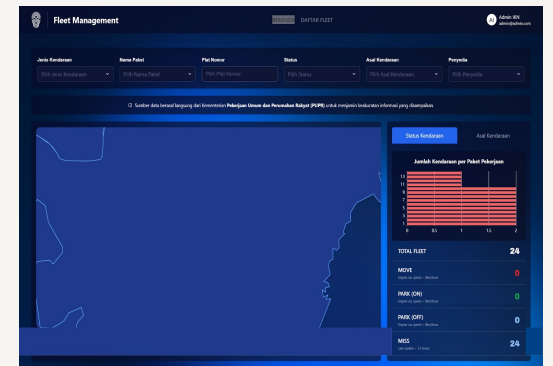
Fleet Management

BERANDA DAFTAR FLEET

Admin IKN
admin@admin.com

Jenis Kendaraan
Pilih Jenis Kendaraan

Nama Paket
Pilih Nama Paket

Plat Nomor
Pilih Plat Nomor

Status
Pilih Status

Asal Kendaraan
Pilih Asal Kendaraan

Penyedia
Pilih Penyedia

Sumber data berasal langsung dari Kementerian Pekerjaan Umum dan Perumahan Rakyat (PUPR) untuk menjamin keakuratan informasi yang disampaikan

Status Kendaraan

Asal Kendaraan

Jumlah Kendaraan per Paket Pekerjaan

13
11
9
7
5
3
1

0
0.5
1
1.5
2

TOTAL FLEET
24

MOVE
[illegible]
0

PARK (ON)
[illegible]
0

PARK (OFF)
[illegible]
0

MISS
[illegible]
24